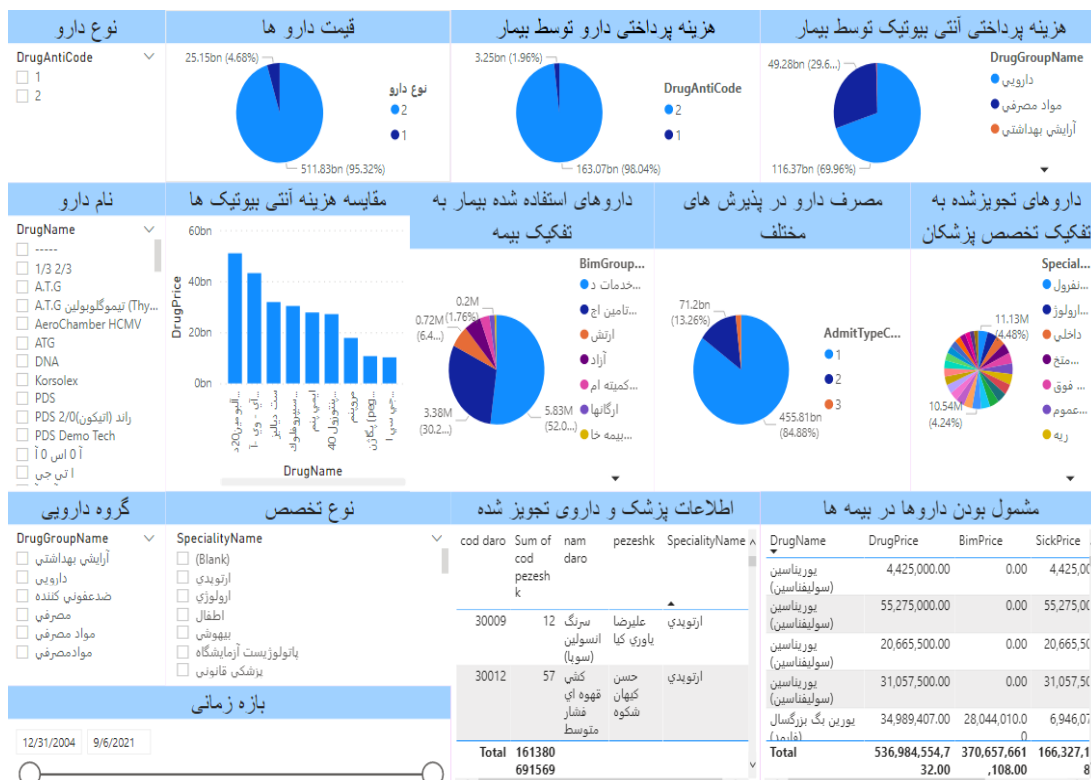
نوع دارو

DrugAntiCode
1
2

قیمت دارو ها

25.15bn (4.68%)
نوع دارو
2
1
511.83bn (95.32%)

هزینه پرداختی دارو توسط بیمار

3.25bn (1.96%)
DrugAntiCode
2
1
163.07bn (98.04%)

هزینه پرداختی آنتی بیوتیک توسط بیمار

49.28bn (29.6...)
DrugGroupName
دارویی
مواد مصرفی
آرایشی بهداشتی
116.37bn (69.96%)

نام دارو

DrugName
-----
1/3 2/3
A.T.G
A.T.G تیموگلوبولین (Thy...
AeroChamber HCMV
ATG
DNA
Korsolex
PDS
PDS 2/0(اتیکون) راند
PDS Demo Tech
آ 0 اس 0 آ
آ تی جی

مقایسه هزینه آنتی بیوتیک ها

60bn
40bn
20bn
0bn
DrugPrice
DrugName

داروهای استفاده شده بیمار به تفکیک بیمه

BimGroup...
خدمات د...
تامین اج...
ارتش
آزاد
کمیته ام...
ارگانها
بیمه خا...
0.2M
0.72M (1.76%)
(6.4...)
3.38M (30.2...)
5.83M (52.0...)

مصرف دارو در پذیرش های مختلف

71.2bn (13.26%)
AdmitTypeC...
1
2
3
455.81bn (84.88%)

داروهای تجویزشده به تفکیک تخصص پزشکان

Special...
نفرول...
ارولوژ...
داخلي
متخ...
فوق...
عموم...
ريه
11.13M (4.48%)
10.54M (4.24%)

گروه دارویی

DrugGroupName
آرایشی بهداشتی
دارویی
ضدعفونی کننده
مصرفی
مواد مصرفی
موادمصرفی

نوع تخصص

SpecialityName
(Blank)
ارتوپدی
ارولوژی
اطفال
بیهوشی
پاتولوژیست آزمایشگاه
پزشکی قانونی

بازه زمانی

12/31/2004
9/6/2021

اطلاعات پزشک و داروی تجویز شده

| cod daro | Sum of cod pezeshk | nam daro | pezeshk | SpecialityName |
|---|---|---|---|---|
| 30009 | 12 | سرنگ انسولین (سوپا) | علیرضا یاوری کیا | ارتوپدی |
| 30012 | 57 | کشی قهوه ای فشار متوسط | حسن کیهان شکوه | ارتوپدی |
| Total | 161380691569 | | | |

مشمول بودن داروها در بیمه ها

| DrugName | DrugPrice | BimPrice | SickPrice |
|---|---|---|---|
| یوریناسین (سولیفناسین) | 4,425,000.00 | 0.00 | 4,425,00 |
| یوریناسین (سولیفناسین) | 55,275,000.00 | 0.00 | 55,275,00 |
| یوریناسین (سولیفناسین) | 20,665,500.00 | 0.00 | 20,665,50 |
| یوریناسین (سولیفناسین) | 31,057,500.00 | 0.00 | 31,057,50 |
| یورین بگ بزرگسال | 34,989,407.00 | 28,044,010.00 | 6,946,07 |
| Total | 536,984,554,732.00 | 370,657,661,108.00 | 166,327,18 |